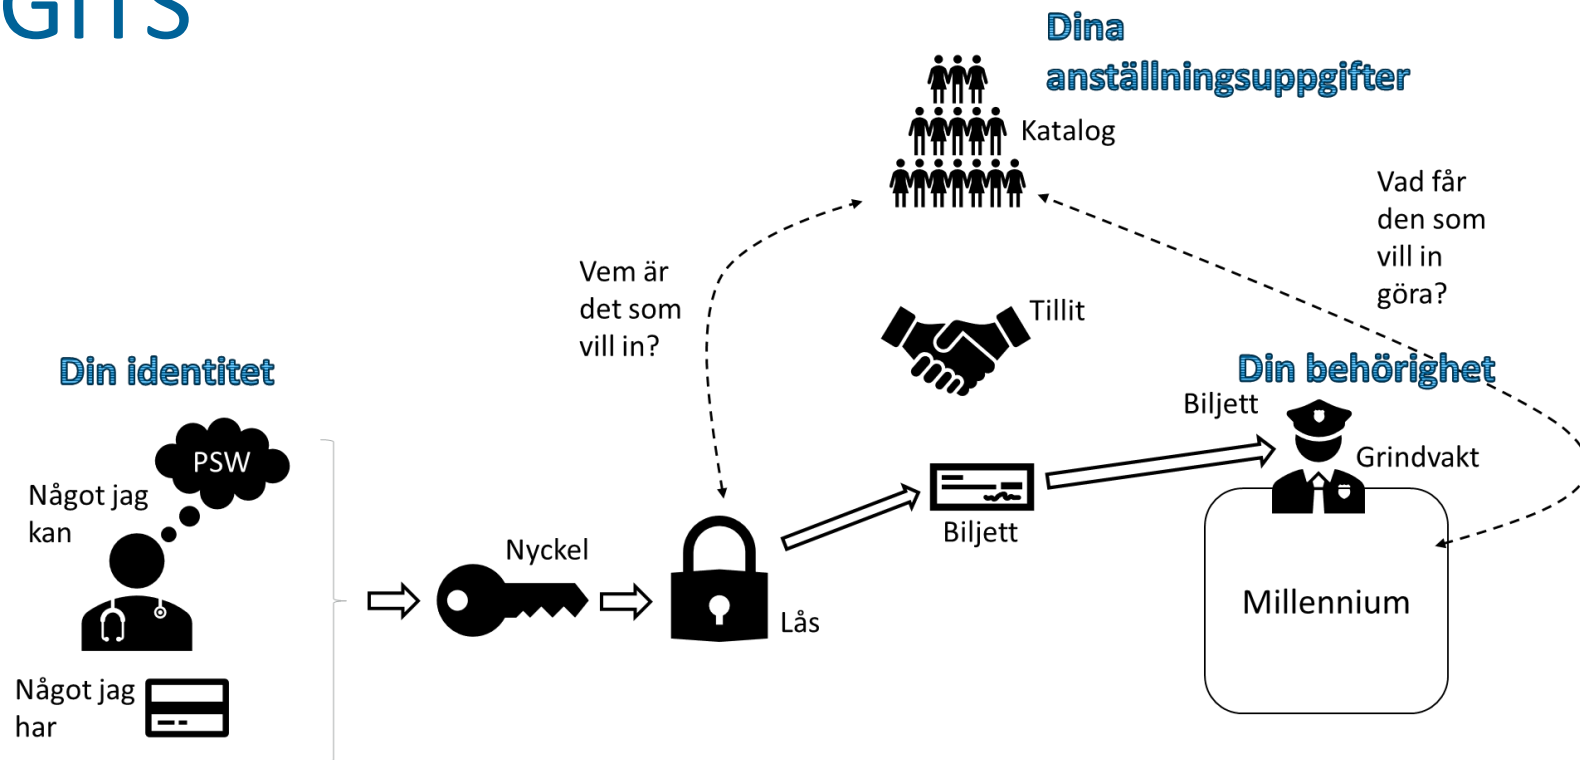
GITS

Dina anställningsuppgifter

Katalog

Vad får den som vill in göra?

Vem är det som vill in?

Tillit

Din identitet

Din behörighet

Biljett

Grindvakt

PSW

Något jag kan

Nyckel

Biljett

Millennium

Lås

Något jag har